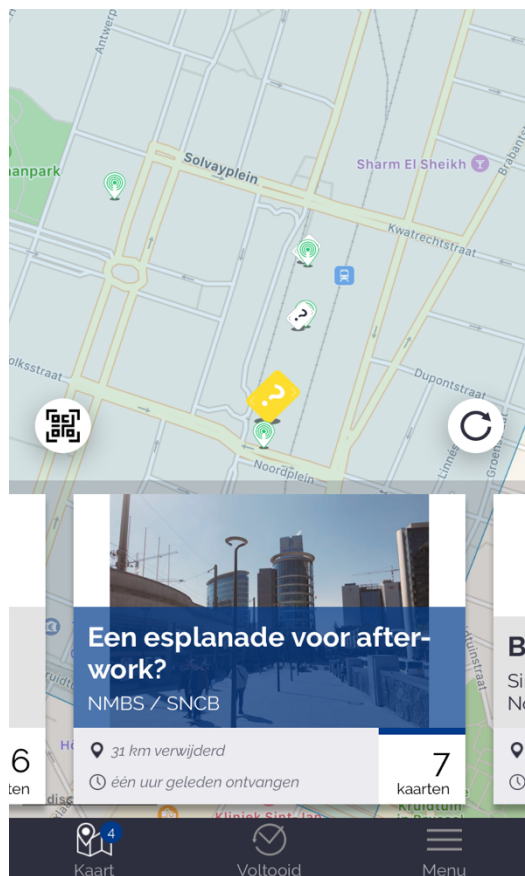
Antwerp
Solvayplein
Sharm El Sheikh
Kwatrechtstraat
Brabant
?
?
Dupontstraat
Noordplein
Groen
Linne
olksstraat
ianpark

Een esplanade voor afterwork?
NMBS / SNCB
31 km verwijderd
één uur geleden ontvangen
7
kaarten

6
ten

B
Si
No

Kliniek Sint-Jan
Kruidtuin
4
Kaart
Voltooid
Menu